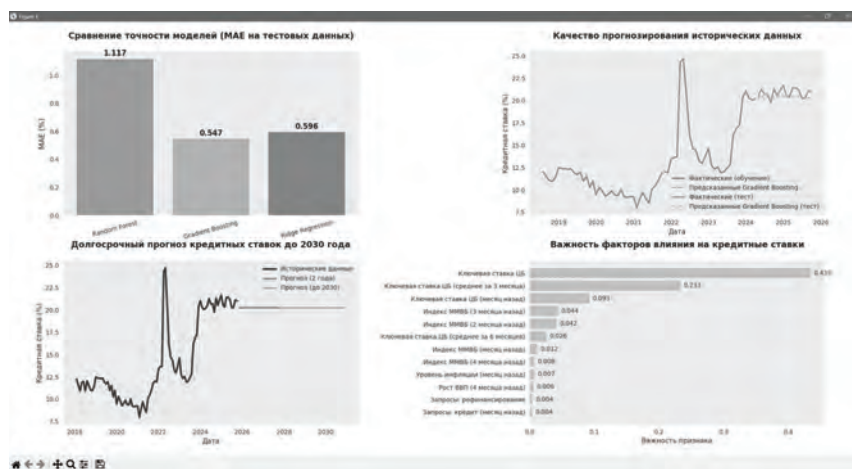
Figure 1

Сравнение точности моделей (MAE на тестовых данных)

MAE (%)

1.117

0.547

0.596

Random Forest

Gradient Boosting

Ridge Regression

0.0
0.2
0.4
0.6
0.8
1.0

Качество прогнозирования исторических данных

Кредитная ставка (%)

Дата

25.0
22.5
20.0
17.5
15.0
12.5
10.0
7.5

2019
2020
2021
2022
2023
2024
2025
2026

Фактические (обучение)
Предсказанные Gradient Boosting
Фактические (тест)
Предсказанные Gradient Boosting (тест)

Долгосрочный прогноз кредитных ставок до 2030 года

Кредитная ставка (%)

Дата

25.0
22.5
20.0
17.5
15.0
12.5
10.0
7.5

2018
2020
2022
2024
2026
2028
2030

Исторические данные
Прогноз (2 года)
Прогноз (до 2030)

Важность факторов влияния на кредитные ставки

Ключевая ставка ЦБ
Ключевая ставка ЦБ (среднее за 3 месяца)
Ключевая ставка ЦБ (месяц назад)
Индекс ММВБ (3 месяца назад)
Индекс ММВБ (2 месяца назад)
Ключевая ставка ЦБ (среднее за 6 месяцев)
Индекс ММВБ (месяц назад)
Индекс ММВБ (4 месяца назад)
Уровень инфляции (месяц назад)
Рост ВВП (4 месяца назад)
Запросы: рефинансирование
Запросы: кредит (месяц назад)

0.410
0.233
0.091
0.044
0.042
0.026
0.012
0.008
0.007
0.006
0.004
0.004

0.0
0.1
0.2
0.3
0.4

Важность признака